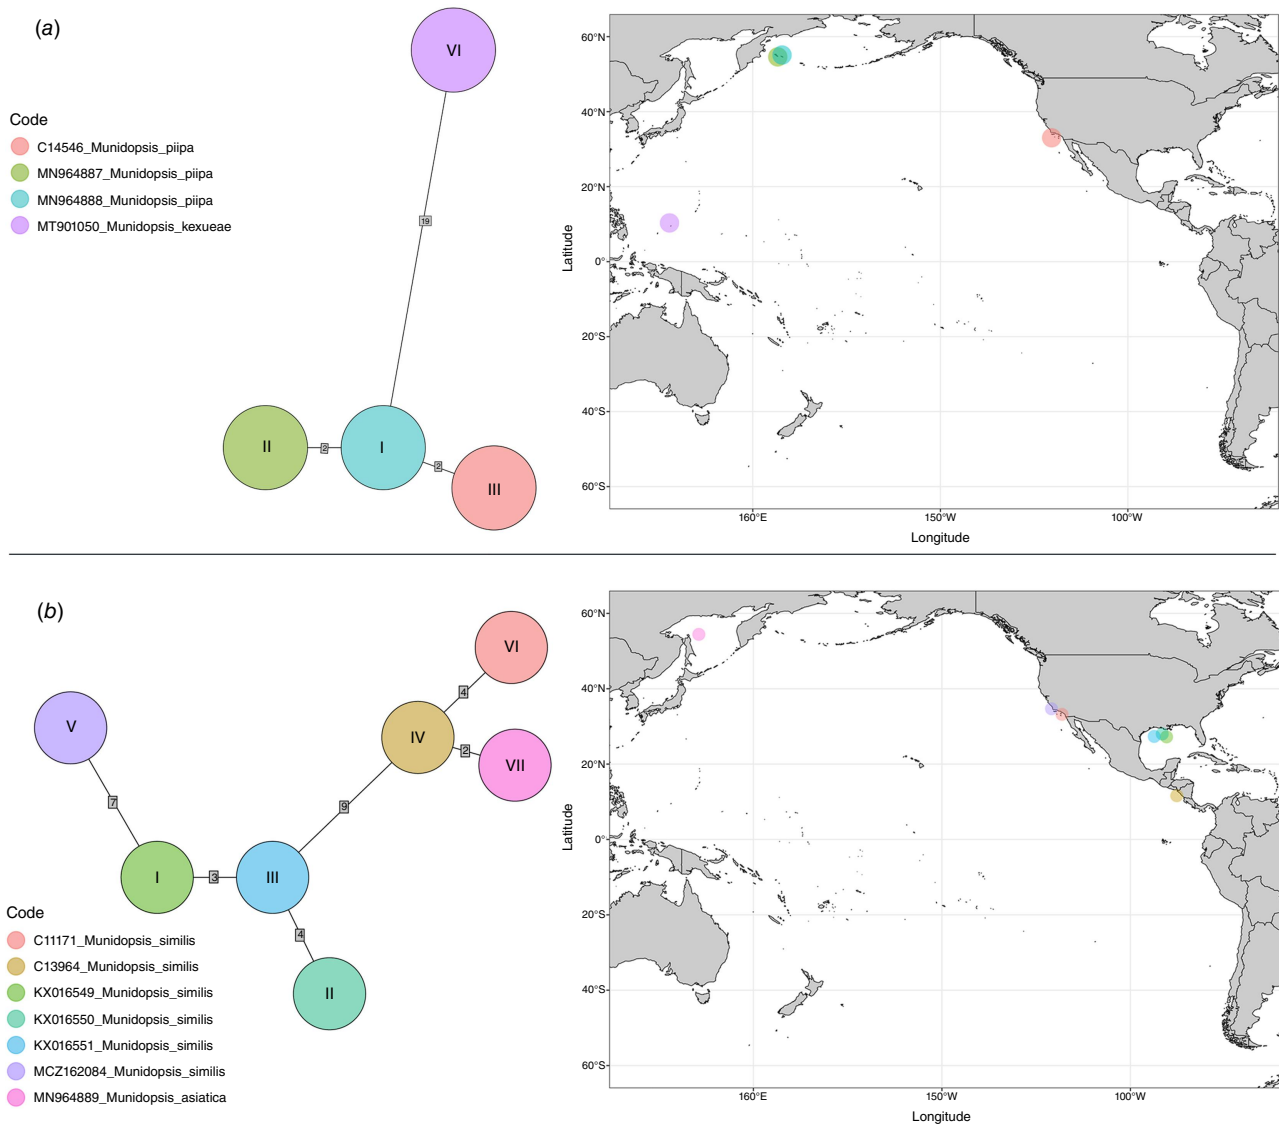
(a)

Code
C14546_Munidopsis_piipa
MN964887_Munidopsis_piipa
MN964888_Munidopsis_piipa
MT901050_Munidopsis_kexueae

VI
19
II
2
I
2
III

60°N
40°N
20°N
0°
20°S
40°S
60°S
Latitude
160°E
150°W
100°W
Longitude

(b)

V
7
I
3
III
4
II
9
IV
4
VI
2
VII

Code
C11171_Munidopsis_similis
C13964_Munidopsis_similis
KX016549_Munidopsis_similis
KX016550_Munidopsis_similis
KX016551_Munidopsis_similis
MCZ162084_Munidopsis_similis
MN964889_Munidopsis_asiatica

60°N
40°N
20°N
0°
20°S
40°S
60°S
Latitude
160°E
150°W
100°W
Longitude